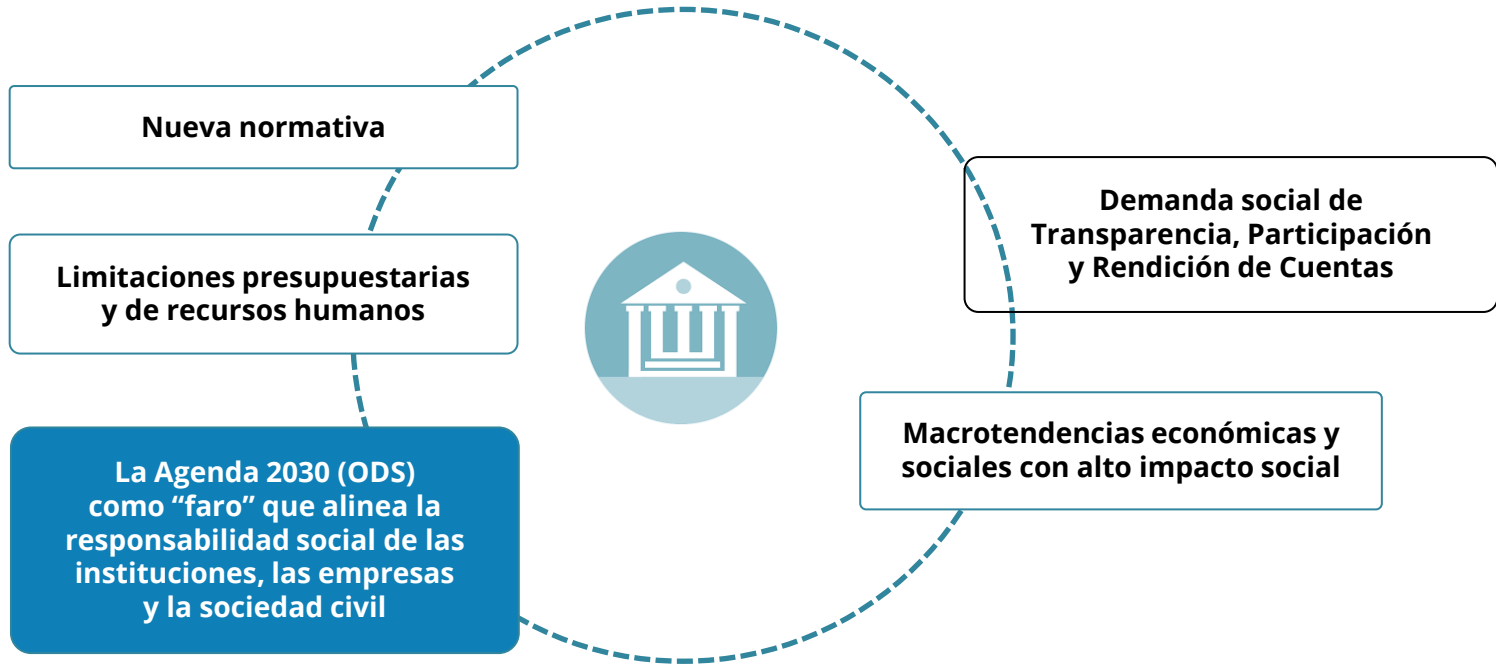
Nueva normativa

Limitaciones presupuestarias y de recursos humanos

La Agenda 2030 (ODS) como “faro” que alinea la responsabilidad social de las instituciones, las empresas y la sociedad civil

Demanda social de Transparencia, Participación y Rendición de Cuentas

Macrotendencias económicas y sociales con alto impacto social